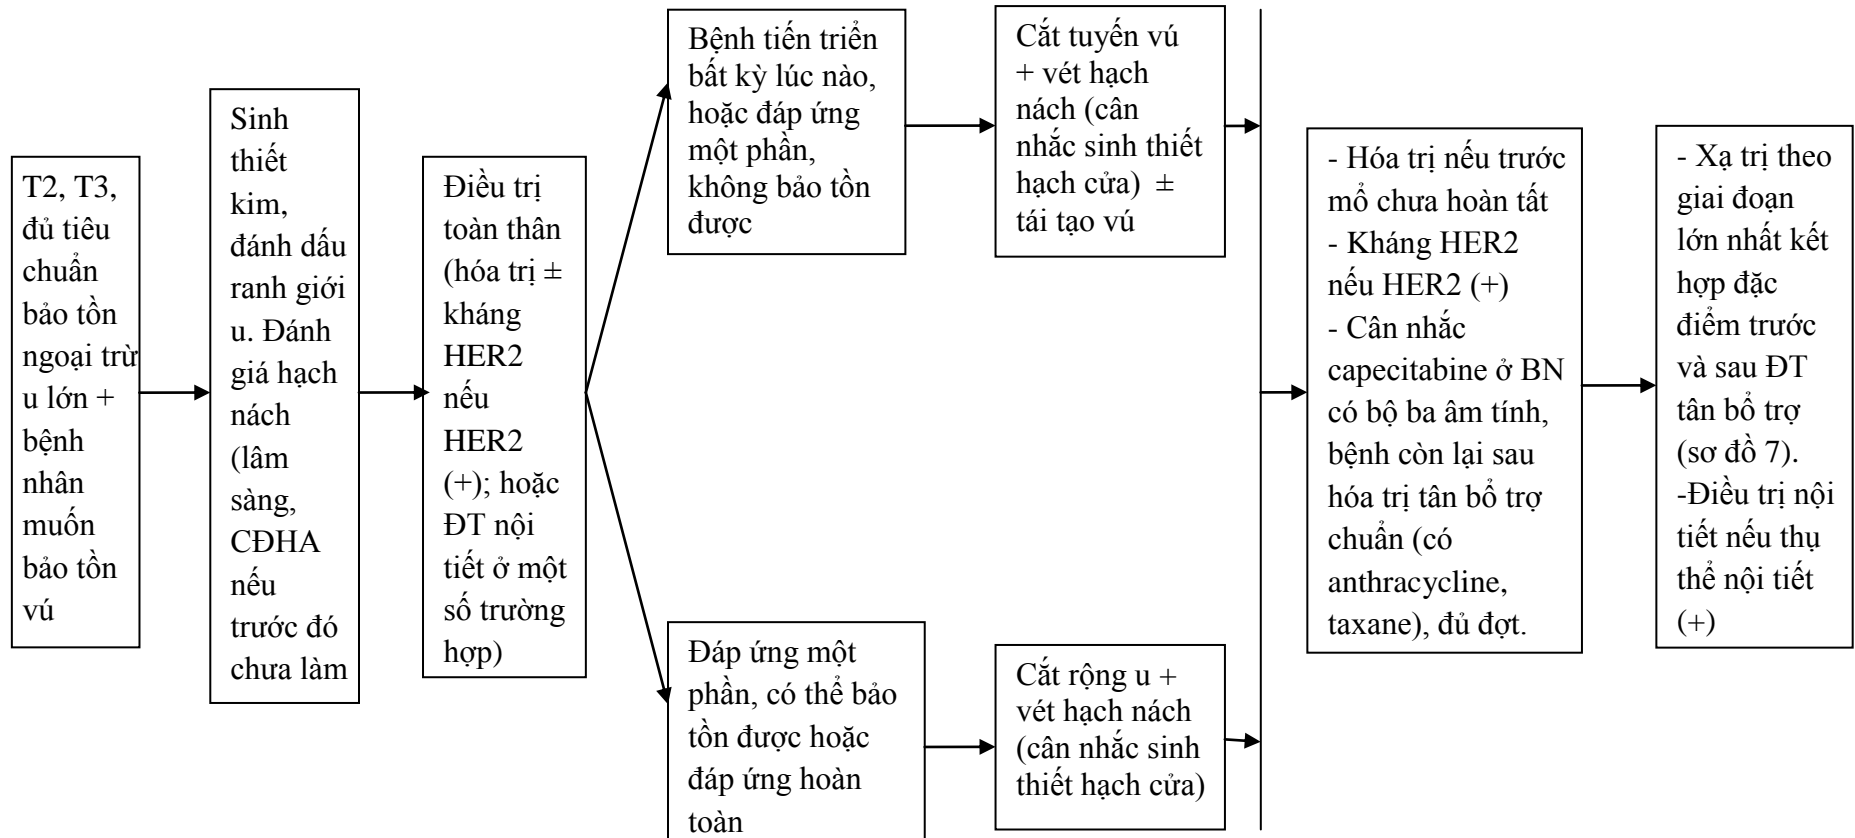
T2, T3, đủ tiêu chuẩn bảo tồn ngoại trừ u lớn + bệnh nhân muốn bảo tồn vú

Sinh thiết kim, đánh dấu ranh giới u. Đánh giá hạch nách (lâm sàng, CĐHA nếu trước đó chưa làm

Điều trị toàn thân (hóa trị ± kháng HER2 nếu HER2 (+); hoặc ĐT nội tiết ở một số trường hợp)

Bệnh tiến triển bất kỳ lúc nào, hoặc đáp ứng một phần, không bảo tồn được

Cắt tuyến vú + vét hạch nách (cân nhắc sinh thiết hạch cửa) ± tái tạo vú

Đáp ứng một phần, có thể bảo tồn được hoặc đáp ứng hoàn toàn

Cắt rộng u + vét hạch nách (cân nhắc sinh thiết hạch cửa)

- Hóa trị nếu trước mổ chưa hoàn tất
- Kháng HER2 nếu HER2 (+)
- Cân nhắc capecitabine ở BN có bộ ba âm tính, bệnh còn lại sau hóa trị tân bổ trợ chuẩn (có anthracycline, taxane), đủ đợt.

- Xạ trị theo giai đoạn lớn nhất kết hợp đặc điểm trước và sau ĐT tân bổ trợ (sơ đồ 7).
-Điều trị nội tiết nếu thụ thể nội tiết (+)